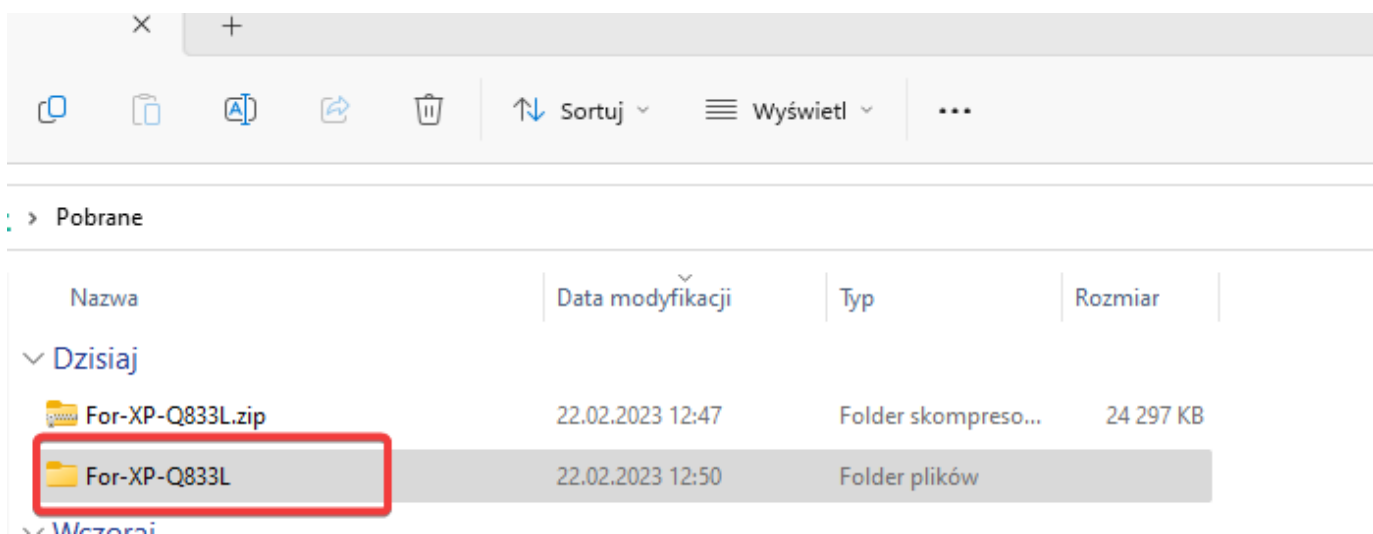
×
+

Sortuj
Wyświetl
...

> Pobrane

| Nazwa | Data modyfikacji | Typ | Rozmiar |
|---|---|---|---|
| Dzisiaj | | | |
| For-XP-Q833L.zip | 22.02.2023 12:47 | Folder skompreso... | 24 297 KB |
| For-XP-Q833L | 22.02.2023 12:50 | Folder plików | |

Wczoraj